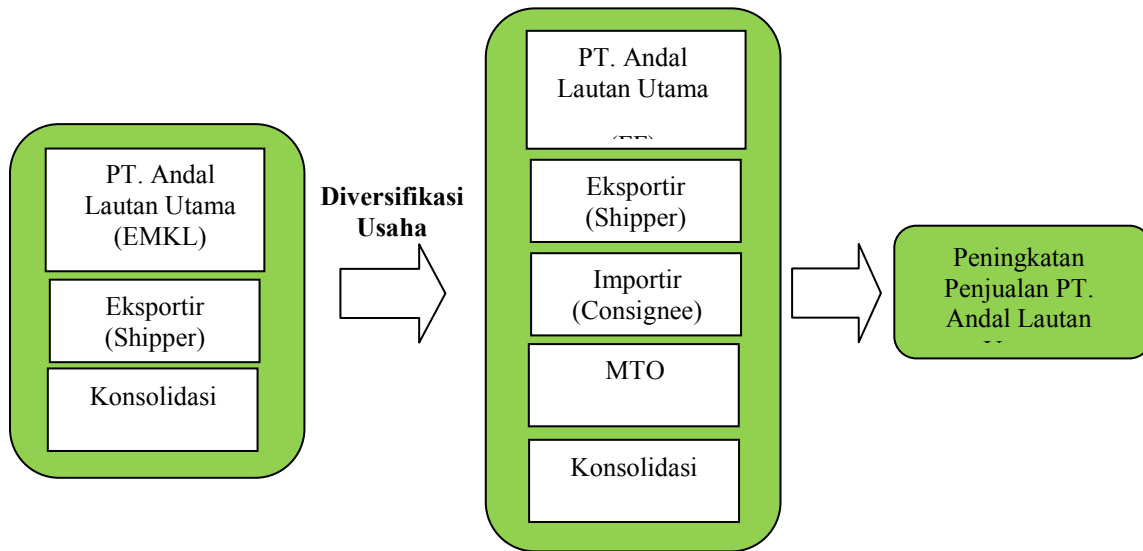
PT. Andal Lautan Utama (EMKL)

Eksportir (Shipper)

Konsolidasi

Diversifikasi Usaha

PT. Andal Lautan Utama

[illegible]

Eksportir (Shipper)

Importir (Consignee)

MTO

Konsolidasi

Peningkatan Penjualan PT. Andal Lautan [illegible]